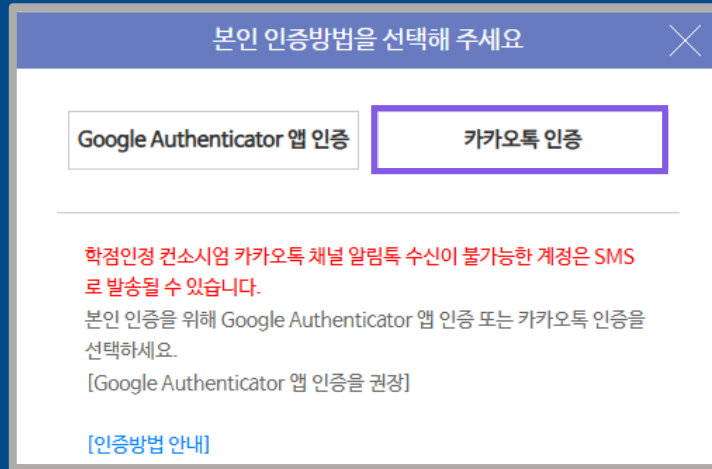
본인 인증방법을 선택해 주세요

Google Authenticator 앱 인증

카카오톡 인증

학점인정 컨소시엄 카카오톡 채널 알림톡 수신이 불가능한 계정은 SMS로 발송될 수 있습니다.
본인 인증을 위해 Google Authenticator 앱 인증 또는 카카오톡 인증을 선택하세요.
[Google Authenticator 앱 인증을 권장]

[인증방법 안내]